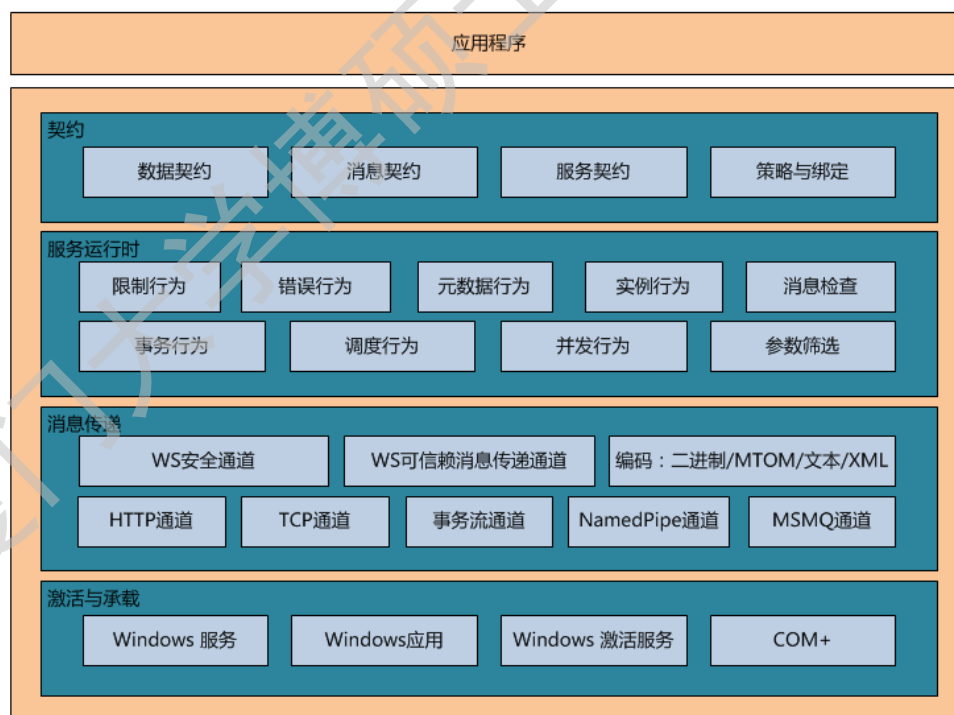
应用程序

契约

数据契约

消息契约

服务契约

策略与绑定

服务运行时

限制行为

错误行为

元数据行为

实例行为

消息检查

事务行为

调度行为

并发行为

参数筛选

消息传递

WS安全通道

WS可信赖消息传递通道

编码：二进制/MTOM/文本/XML

HTTP通道

TCP通道

事务流通道

NamedPipe通道

MSMQ通道

激活与承载

Windows 服务

Windows应用

Windows 激活服务

COM+